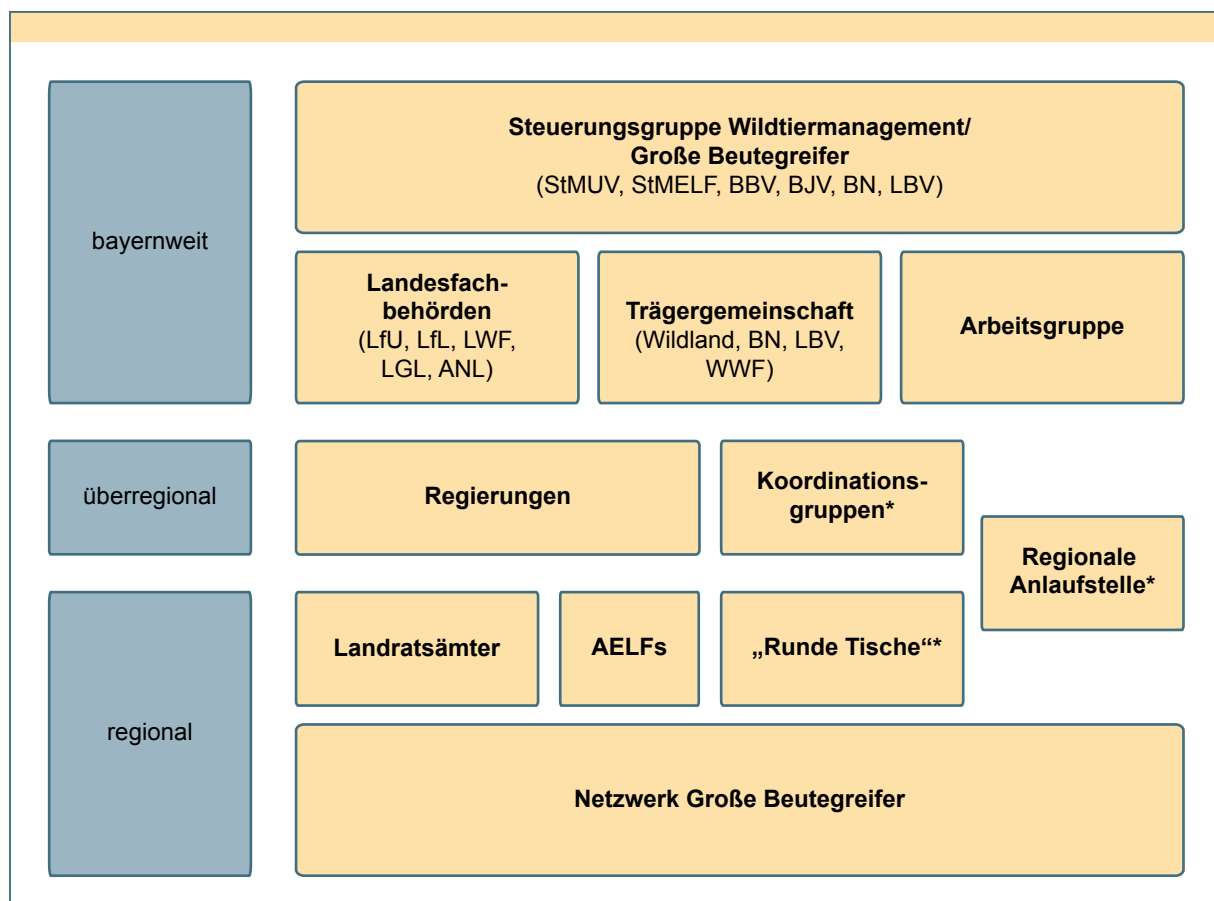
bayernweit

Steuerungsgruppe Wildtiermanagement/
Große Beutegreifer
(StMUV, StMELF, BBV, BJV, BN, LBV)

Landesfachbehörden
(LfU, LfL, LWF, LGL, ANL)

Trägergemeinschaft
(Wildland, BN, LBV, WWF)

Arbeitsgruppe

überregional

Regierungen

Koordinationsgruppen*

Regionale Anlaufstelle*

regional

Landratsämter

AELFs

„Runde Tische“*

Netzwerk Große Beutegreifer